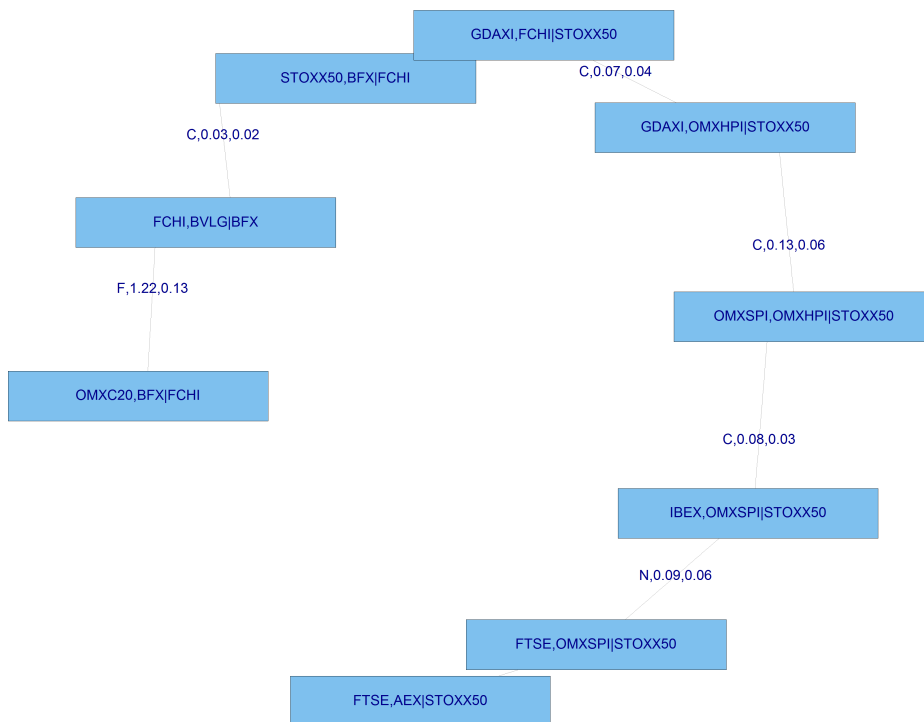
GDAXI,FCHI|STOXX50

STOXX50,BFX|FCHI

C,0.07,0.04

GDAXI,OMXHPI|STOXX50

C,0.03,0.02

FCHI,BVLG|BFX

C,0.13,0.06

F,1.22,0.13

OMXSPI,OMXHPI|STOXX50

OMXC20,BFX|FCHI

C,0.08,0.03

IBEX,OMXSPI|STOXX50

N,0.09,0.06

FTSE,OMXSPI|STOXX50

FTSE,AEX|STOXX50